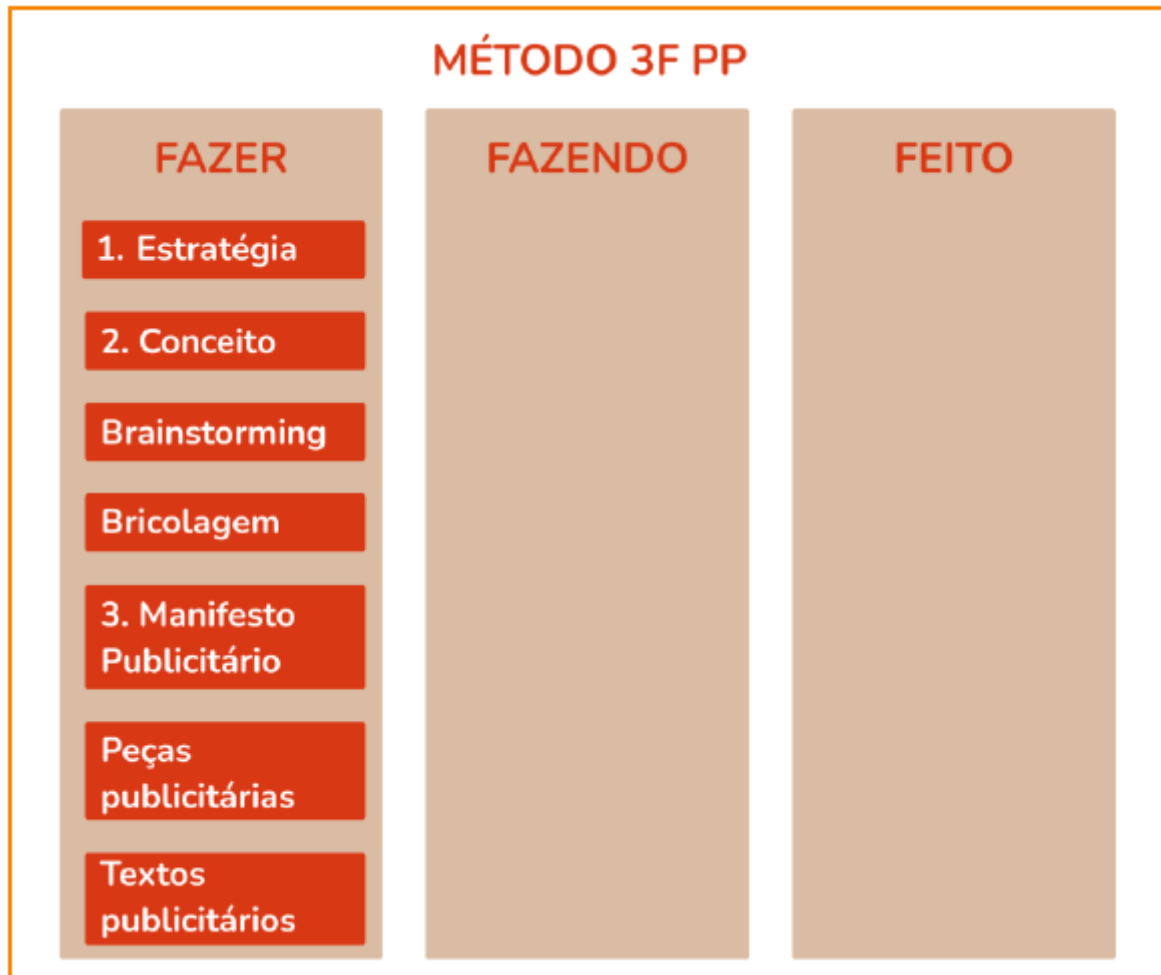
MÉTODO 3F PP

| FAZER | FAZENDO | FEITO |
|---|---|---|
| 1. Estratégia | | |
| 2. Conceito | | |
| Brainstorming | | |
| Bricolagem | | |
| 3. Manifesto Publicitário | | |
| Peças publicitárias | | |
| Textos publicitários | | |